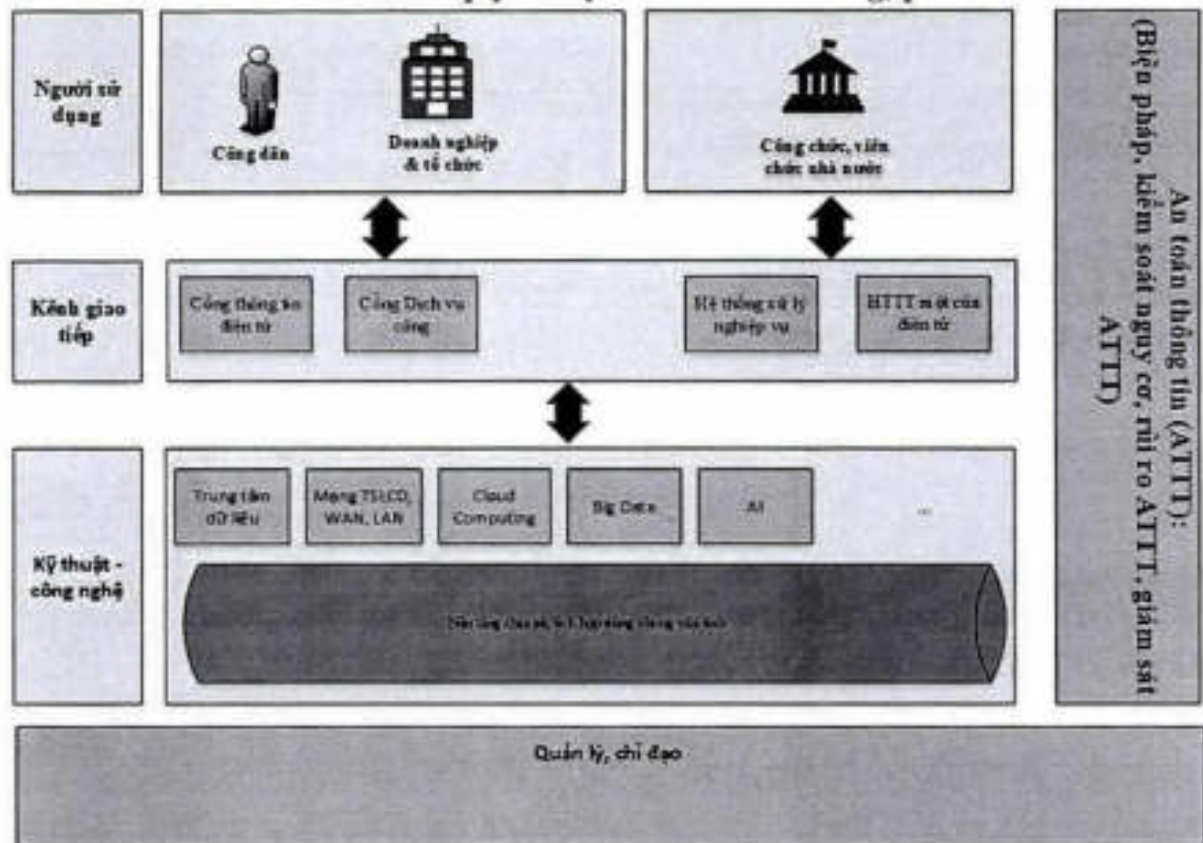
Người sử dụng

Công dân

Doanh nghiệp & tổ chức

Công chức, viên chức nhà nước

Kênh giao tiếp

Cổng thông tin điện tử

Cổng Dịch vụ công

Hệ thống xử lý nghiệp vụ

HTTT một cửa điện tử

Kỹ thuật - công nghệ

Trung tâm dữ liệu

Mạng TSLCD, WAN, LAN

Cloud Computing

Big Data

AI

...

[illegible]

An toàn thông tin (ATTT): (Biện pháp, kiểm soát nguy cơ, rủi ro ATTT, giám sát ATTT)

Quản lý, chỉ đạo